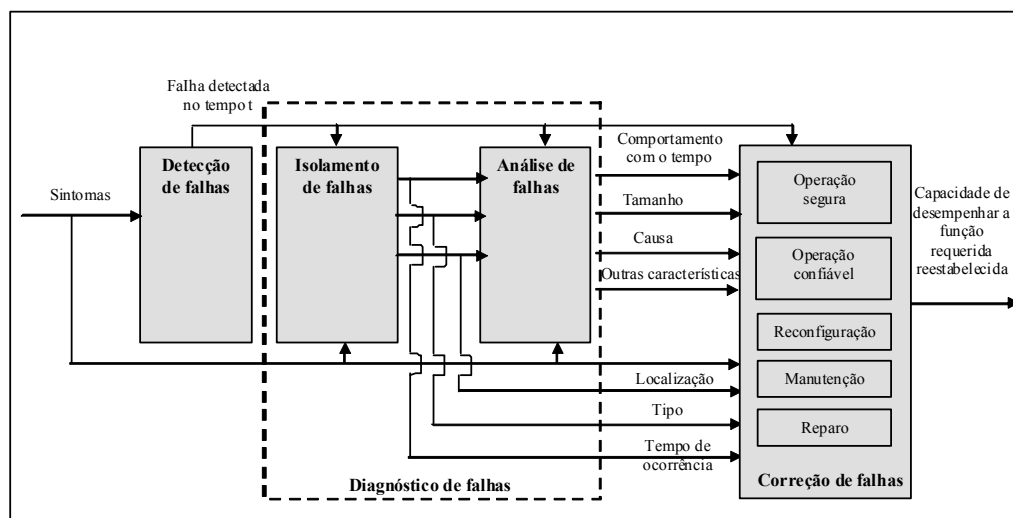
Falha detectada no tempo t

Sintomas

Detecção de falhas

Isolamento de falhas

Análise de falhas

Comportamento com o tempo

Tamanho

Causa

Outras características

Localização

Tipo

Tempo de ocorrência

Diagnóstico de falhas

Operação segura

Operação confiável

Reconfiguração

Manutenção

Reparo

Correção de falhas

Capacidade de desempenhar a função requerida reestabelecida